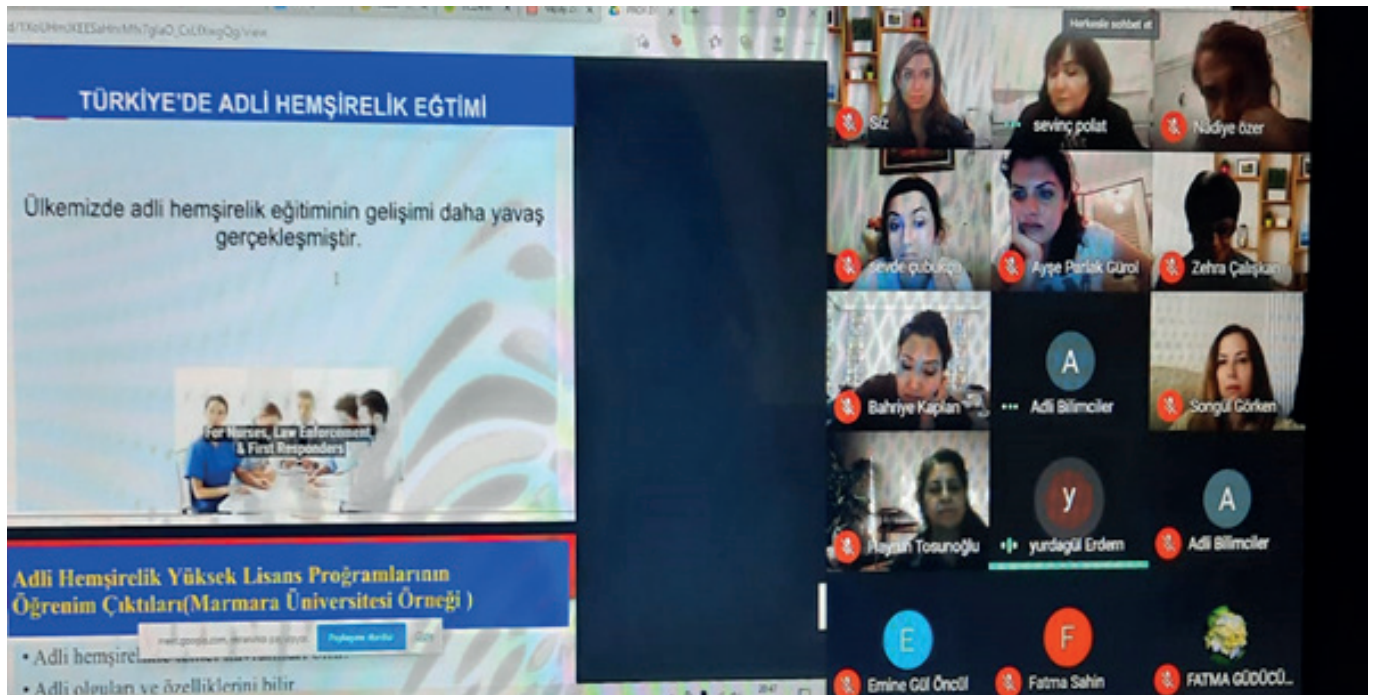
TÜRKİYE'DE ADLİ HEMŞİRELİK EĞTİMİ

Ülkemizde adli hemşirelik eğitiminin gelişimi daha yavaş gerçekleşmiştir.

For Nurses, Law Enforcement & First Responders

Adli Hemşirelik Yüksek Lisans Programlarının Öğrenim Çıktıları(Marmara Üniversitesi Örneği )

meet.google.com ekranınızı paylaşıyor. Paylaşmayı durdur Gizle

• Adli hemşirelik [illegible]

• Adli olguları ve özelliklerini bilir

Herkesle sohbet et

Siz

sevinç polat

Nadiye özer

Sevde çubukçu

Ayşe Parlak Gürol

Zehra Çalışkan

Bahriye Kaplan

A

Adli Bilimciler

Songül Görken

Hayriye Tosunoğlu

y

yurdagül Erdem

A

Adli Bilimciler

E

Emine Gül Öncül

F

Fatma Sahin

FATMA GÜDÜCÜ...